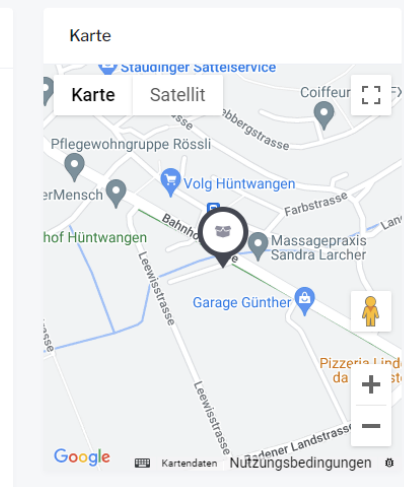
Karte

Staudinger Sattelservice

Karte | Satellit

Coiffeur

Pflegewohngruppe Rössli

bbergstrasse

strasse

erMensch

Volg Hüntwangen

Farbstrasse

Bahnho

hof Hüntwangen

Massagepraxis Sandra Larcher

Leewisstrasse

Garage Günther

Pizzeria Lind da

Leewisstrasse

Google

Kartendaten

Nutzungsbedingungen